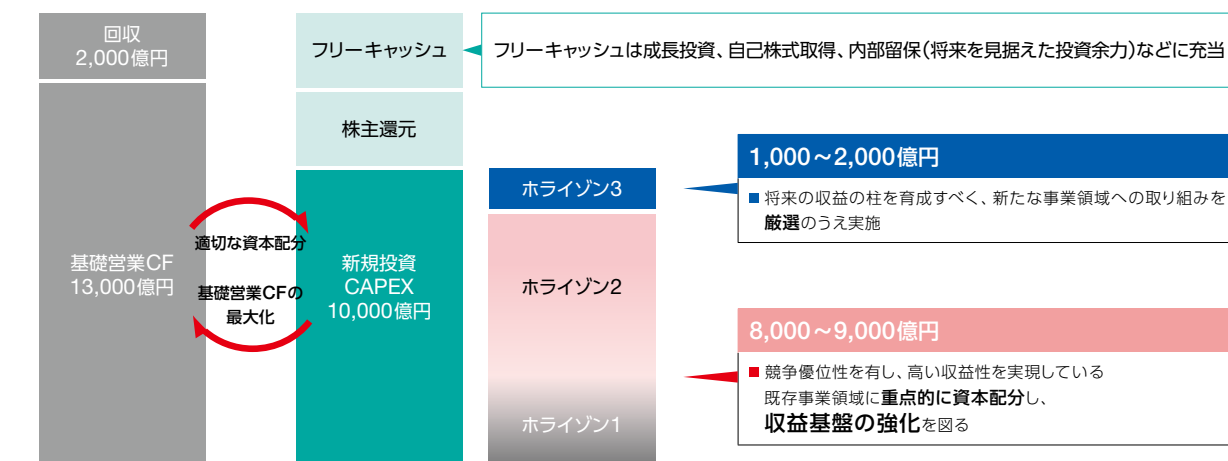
回収
2,000億円

基礎営業CF
13,000億円

適切な資本配分

基礎営業CFの最大化

フリーキャッシュ

株主還元

新規投資
CAPEX
10,000億円

フリーキャッシュは成長投資、自己株式取得、内部留保(将来を見据えた投資余力)などに充当

ホライゾン3

ホライゾン2

ホライゾン1

1,000～2,000億円

将来の収益の柱を育成すべく、新たな事業領域への取り組みを厳選のうえ実施

8,000～9,000億円

競争優位性を有し、高い収益性を実現している既存事業領域に重点的に資本配分し、収益基盤の強化を図る